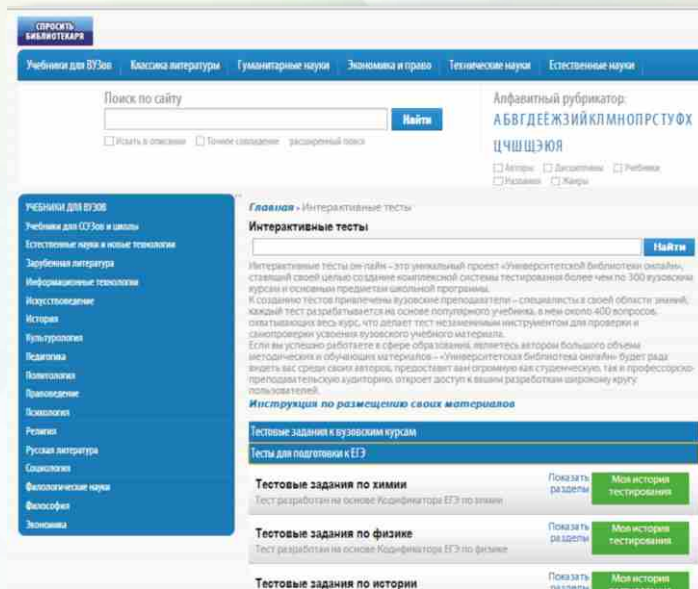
СПРОСИТЬ БИБЛИОТЕКАРЯ

Учебники для ВУЗов | Классика литературы | Гуманитарные науки | Экономика и право | Технические науки | Естественные науки

Поиск по сайту

Найти

Искать в описании | Точное совпадение | расширенный поиск

Алфавитный рубрикатор:
А Б В Г Д Е Ё Ж З И Й К Л М Н О П Р С Т У Ф Х Ц Ч Ш Щ Э Ю Я

Авторы | Дисциплины | Учебники | Названия | Жанры

УЧЕБНИКИ ДЛЯ ВУЗОВ
Учебники для ССУЗов и школы
Естественные науки и новые технологии
Зарубежная литература
Информационные технологии
Искусствоведение
История
Культурология
Педагогика
Политология
Правоведение
Психология
Религия
Русская литература
Социология
Филологические науки
Философия
Экономика

Главная » Интерактивные тесты

Интерактивные тесты

Найти

Интерактивные тесты он-лайн – это уникальный проект «Университетской библиотеки онлайн», ставший своей целью создание комплексной системы тестирования более чем по 300 вузовским курсам и основным предметам школьной программы.
К созданию тестов привлечены вузовские преподаватели – специалисты в своей области знаний, каждый тест разрабатывается на основе популярного учебника, в нем около 400 вопросов, охватывающих весь курс, что делает тест незаменимым инструментом для проверки и самопроверки усвоения вузовского учебного материала.
Если вы успешно работаете в сфере образования, являетесь автором большого объема методических и обучающих материалов – «Университетская библиотека онлайн» будет рада видеть вас среди своих авторов, предоставит вам огромную как студенческую, так и профессорско-преподавательскую аудиторию, откроет доступ к вашим разработкам широкому кругу пользователей.

Инструкция по размещению своих материалов

Тестовые задания к вузовским курсам
Тесты для подготовки к ЕГЭ

Тестовые задания по химии
Тест разработан на основе Кодификатора ЕГЭ по химии
Показать разделы
Моя история тестирования

Тестовые задания по физике
Тест разработан на основе Кодификатора ЕГЭ по физике
Показать разделы
Моя история тестирования

Тестовые задания по истории
Показать разделы
Моя история тестирования